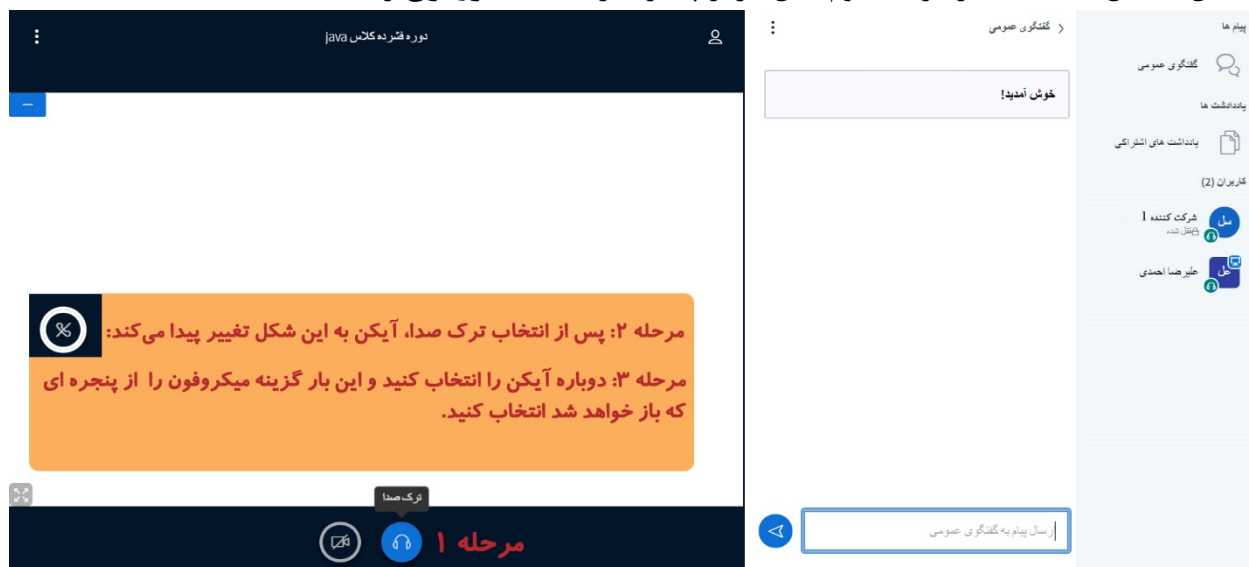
پیام ها

گفتگوی عمومی

یادداشت ها

یادداشت های اشتراکی

کاربران (2)

شل شرکت کننده 1
قفل شده

عل علیرضا احمدی

گفتگوی عمومی

خوش آمدید!

ارسال پیام به گفتگوی عمومی

دوره فشرده کلاس java

مرحله ۲: پس از انتخاب ترک صدا، آیکن به این شکل تغییر پیدا می‌کند:

مرحله ۳: دوباره آیکن را انتخاب کنید و این بار گزینه میکروفون را از پنجره ای که باز خواهد شد انتخاب کنید.

ترک صدا

مرحله ۱